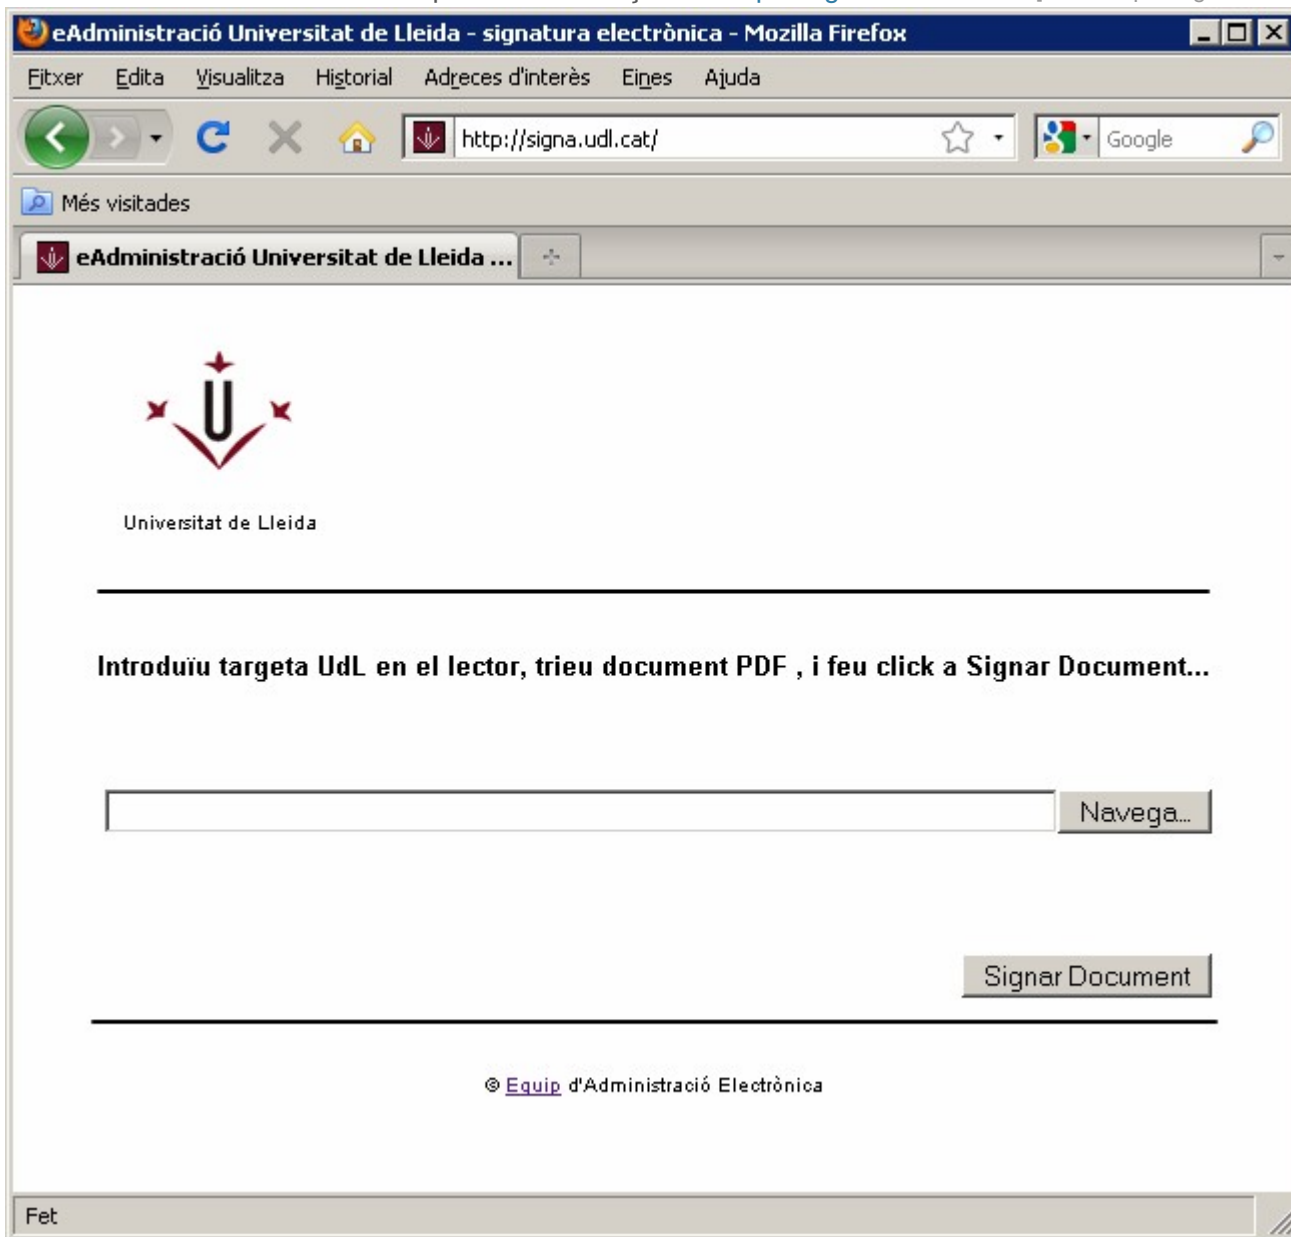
eAdministració Universitat de Lleida - signatura electrònica - Mozilla Firefox

Fitxer Edita Visualitza Historial Adreces d'interès Eines Ajuda

http://signa.udl.cat/

Google

Més visitades

eAdministració Universitat de Lleida ...

Universitat de Lleida

Introduïu targeta UdL en el lector, trieu document PDF , i feu click a Signar Document...

Navega...

Signar Document

© Equip d'Administració Electrònica

Fet